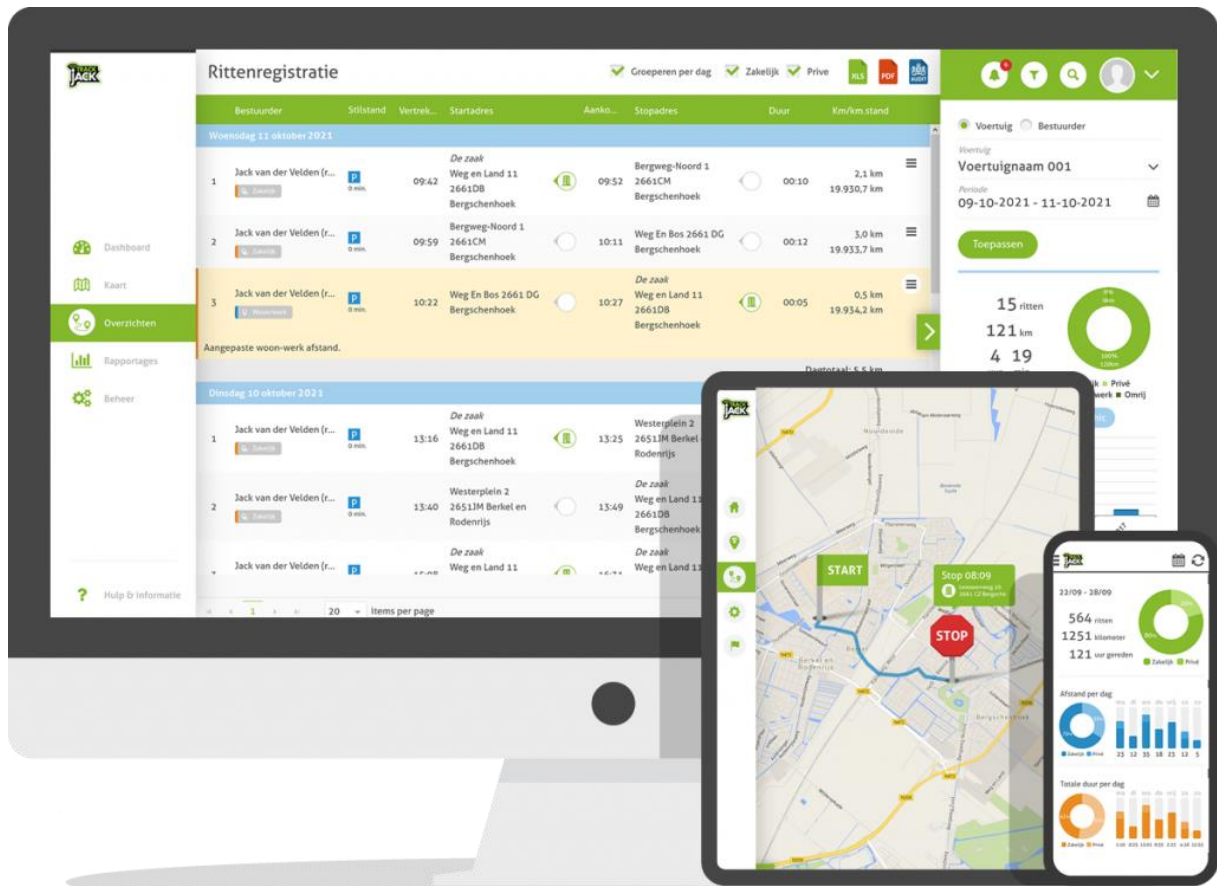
TRACK JACK

Rittenregistratie

Groeperen per dag Zakelijk Prive XLS PDF AUDIT

Dashboard
Kaart
Overzichten
Rapportages
Beheer

Hulp & informatie

| | Bestuurder | Stilstand | Vertrek... | Startadres | | Aanko... | Stopadres | | Duur | Km/km stand |
|---|---|---|---|---|---|---|---|---|---|---|
| Woensdag 11 oktober 2021 | | | | | | | | | | |
| 1 | Jack van der Velden (r... Zakelijk | P 0 min. | 09:42 | De zaak Weg en Land 11 2661DB Bergschenhoek | | 09:52 | Bergweg-Noord 1 2661CM Bergschenhoek | | 00:10 | 2,1 km 19.930,7 km |
| 2 | Jack van der Velden (r... Zakelijk | P 0 min. | 09:59 | Bergweg-Noord 1 2661CM Bergschenhoek | | 10:11 | Weg En Bos 2661 DG Bergschenhoek | | 00:12 | 3,0 km 19.933,7 km |
| 3 | Jack van der Velden (r... Woonwerk | P 0 min. | 10:22 | Weg En Bos 2661 DG Bergschenhoek | | 10:27 | De zaak Weg en Land 11 2661DB Bergschenhoek | | 00:05 | 0,5 km 19.934,2 km |
| Aangepaste woon-werk afstand. | | | | | | | | | | |
| Dinsdag 10 oktober 2021 | | | | | | | | | | |
| 1 | Jack van der Velden (r... Zakelijk | P 0 min. | 13:16 | De zaak Weg en Land 11 2661DB Bergschenhoek | | 13:25 | Westerplein 2 2651JM Berkel en Rodenrijs | | | |
| 2 | Jack van der Velden (r... Zakelijk | P 0 min. | 13:40 | Westerplein 2 2651JM Berkel en Rodenrijs | | 13:49 | De zaak Weg en Land 11 2661DB Bergschenhoek | | | |
| 3 | Jack van der Velden (r... | P | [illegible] | De zaak Weg en Land 11 | | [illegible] | De zaak Weg en Land 11 | | | |

Dagtotaal: 5,5 km

1 20 Items per page

Voertuig Bestuurder
Voertuig
Voertuignaam 001
Periode
09-10-2021 - 11-10-2021
Toepassen

15 ritten
121 km
4 19

Privé
werk Omrij

START
Stop 08:09
STOP
Bergschenhoek

22/09 - 28/09
564 ritten
1251 kilometer
121 uur gereden
Zakelijk Privé

Afstand per dag
Zakelijk Privé
23 12 35 18 23 12 5

Totale duur per dag
Zakelijk Privé